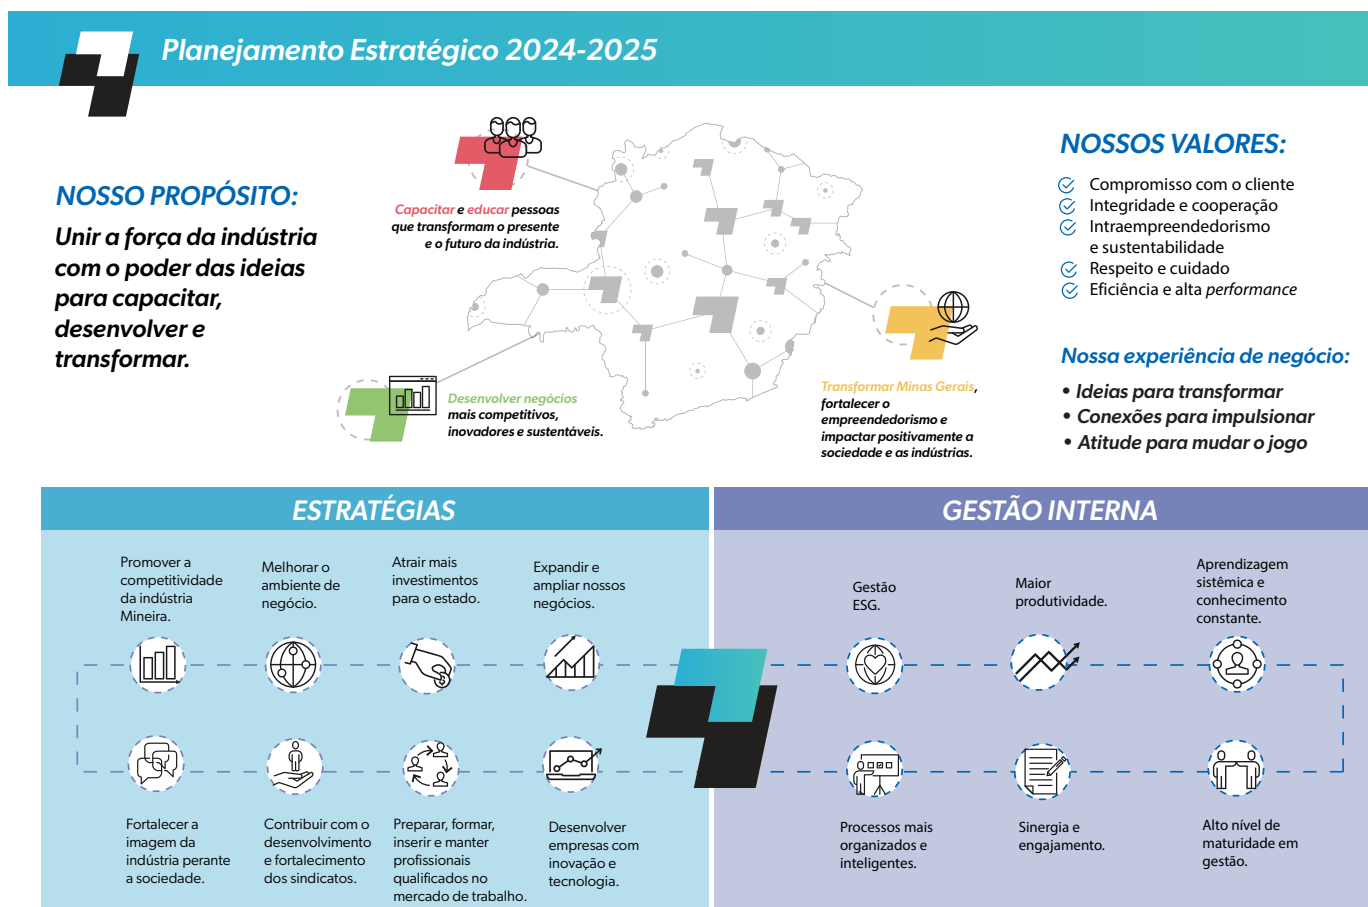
Planejamento Estratégico 2024-2025

NOSSO PROPÓSITO:

Unir a força da indústria com o poder das ideias para capacitar, desenvolver e transformar.

Capacitar e educar pessoas que transformam o presente e o futuro da indústria.

Desenvolver negócios mais competitivos, inovadores e sustentáveis.

Transformar Minas Gerais, fortalecer o empreendedorismo e impactar positivamente a sociedade e as indústrias.

NOSSOS VALORES:

Compromisso com o cliente
Integridade e cooperação
Intraempreendedorismo e sustentabilidade
Respeito e cuidado
Eficiência e alta *performance*

Nossa experiência de negócio:

• Ideias para transformar
• Conexões para impulsionar
• Atitude para mudar o jogo

ESTRATÉGIAS

Promover a competitividade da indústria Mineira.

Melhorar o ambiente de negócio.

Atrair mais investimentos para o estado.

Expandir e ampliar nossos negócios.

Fortalecer a imagem da indústria perante a sociedade.

Contribuir com o desenvolvimento e fortalecimento dos sindicatos.

Preparar, formar, inserir e manter profissionais qualificados no mercado de trabalho.

Desenvolver empresas com inovação e tecnologia.

GESTÃO INTERNA

Gestão ESG.

Maior produtividade.

Aprendizagem sistêmica e conhecimento constante.

Processos mais organizados e inteligentes.

Sinergia e engajamento.

Alto nível de maturidade em gestão.